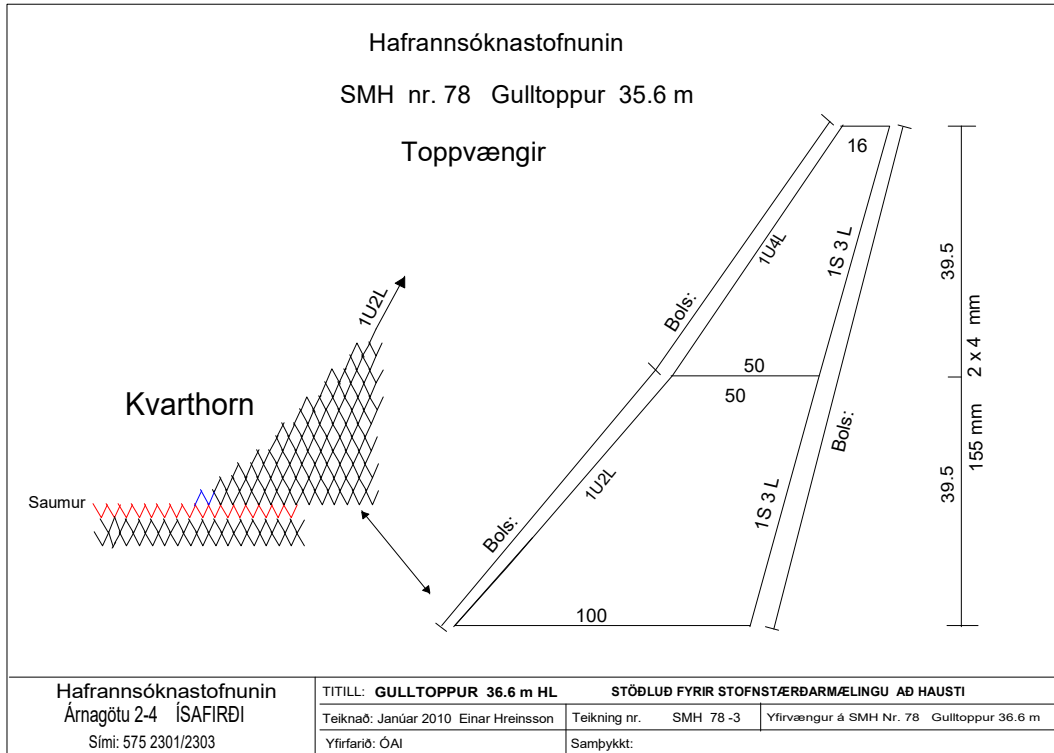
Hafrannsóknastofnunin

SMH nr. 78 Gulltoppur 35.6 m

Toppvængir

16

1U4L

1S 3 L

Bols:

39.5

2 x 4 mm

50

50

Kvarthorn

1U2L

Bols:

155 mm

39.5

Saumur

1U2L

Bols:

1S 3 L

100

| Hafrannsóknastofnunin Árnagötu 2-4 ÍSAFIRÐI Sími: 575 2301/2303 | TITILL: GULLTOPPUR 36.6 m HL | STÖÐLUÐ FYRIR STOFNSTÆRÐARMÆLINGU AÐ HAUSTI | |
|---|---|---|---|
| | Teiknað: Janúar 2010 Einar Hreinsson | Teikning nr. SMH 78 -3 | Yfirvængur á SMH Nr. 78 Gulltoppur 36.6 m |
| | Yfirfarið: ÓAI | Samþykkt: | |